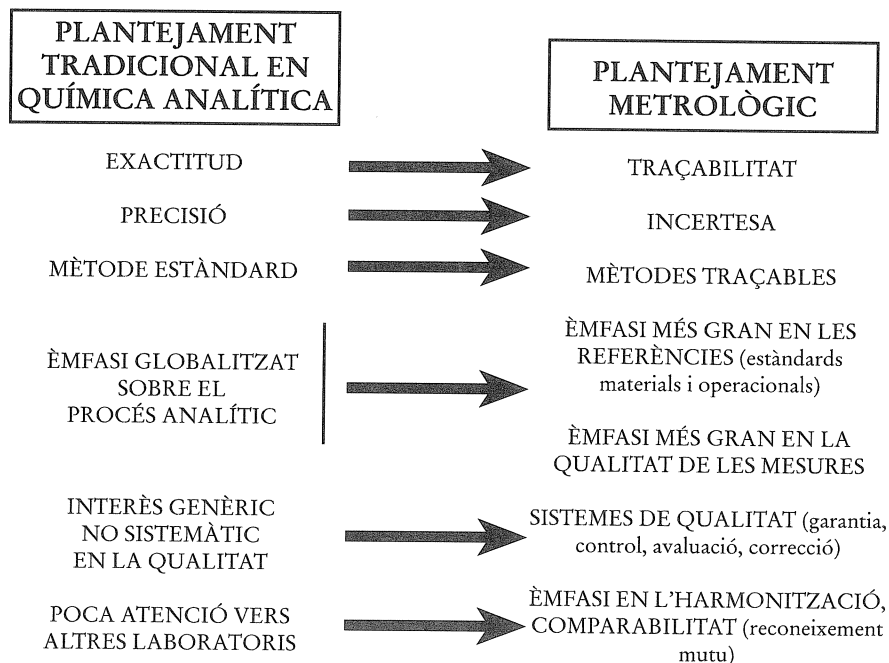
PLANTEJAMENT TRADICIONAL EN QUÍMICA ANALÍTICA

PLANTEJAMENT METROLÒGIC

EXACTITUD

TRAÇABILITAT

PRECISIÓ

INCERTESA

MÈTODE ESTÀNDARD

MÈTODES TRAÇABLES

ÈMFASI GLOBALITZAT SOBRE EL PROCÉS ANALÍTIC

ÈMFASI MÉS GRAN EN LES REFERÈNCIES (estàndards materials i operacionals)

ÈMFASI MÉS GRAN EN LA QUALITAT DE LES MESURES

INTERÈS GENÈRIC NO SISTEMÀTIC EN LA QUALITAT

SISTEMES DE QUALITAT (garantia, control, avaluació, correcció)

POCA ATENCIÓ VERS ALTRES LABORATORIS

ÈMFASI EN L'HARMONITZACIÓ, COMPARABILITAT (reconeixement mutu)